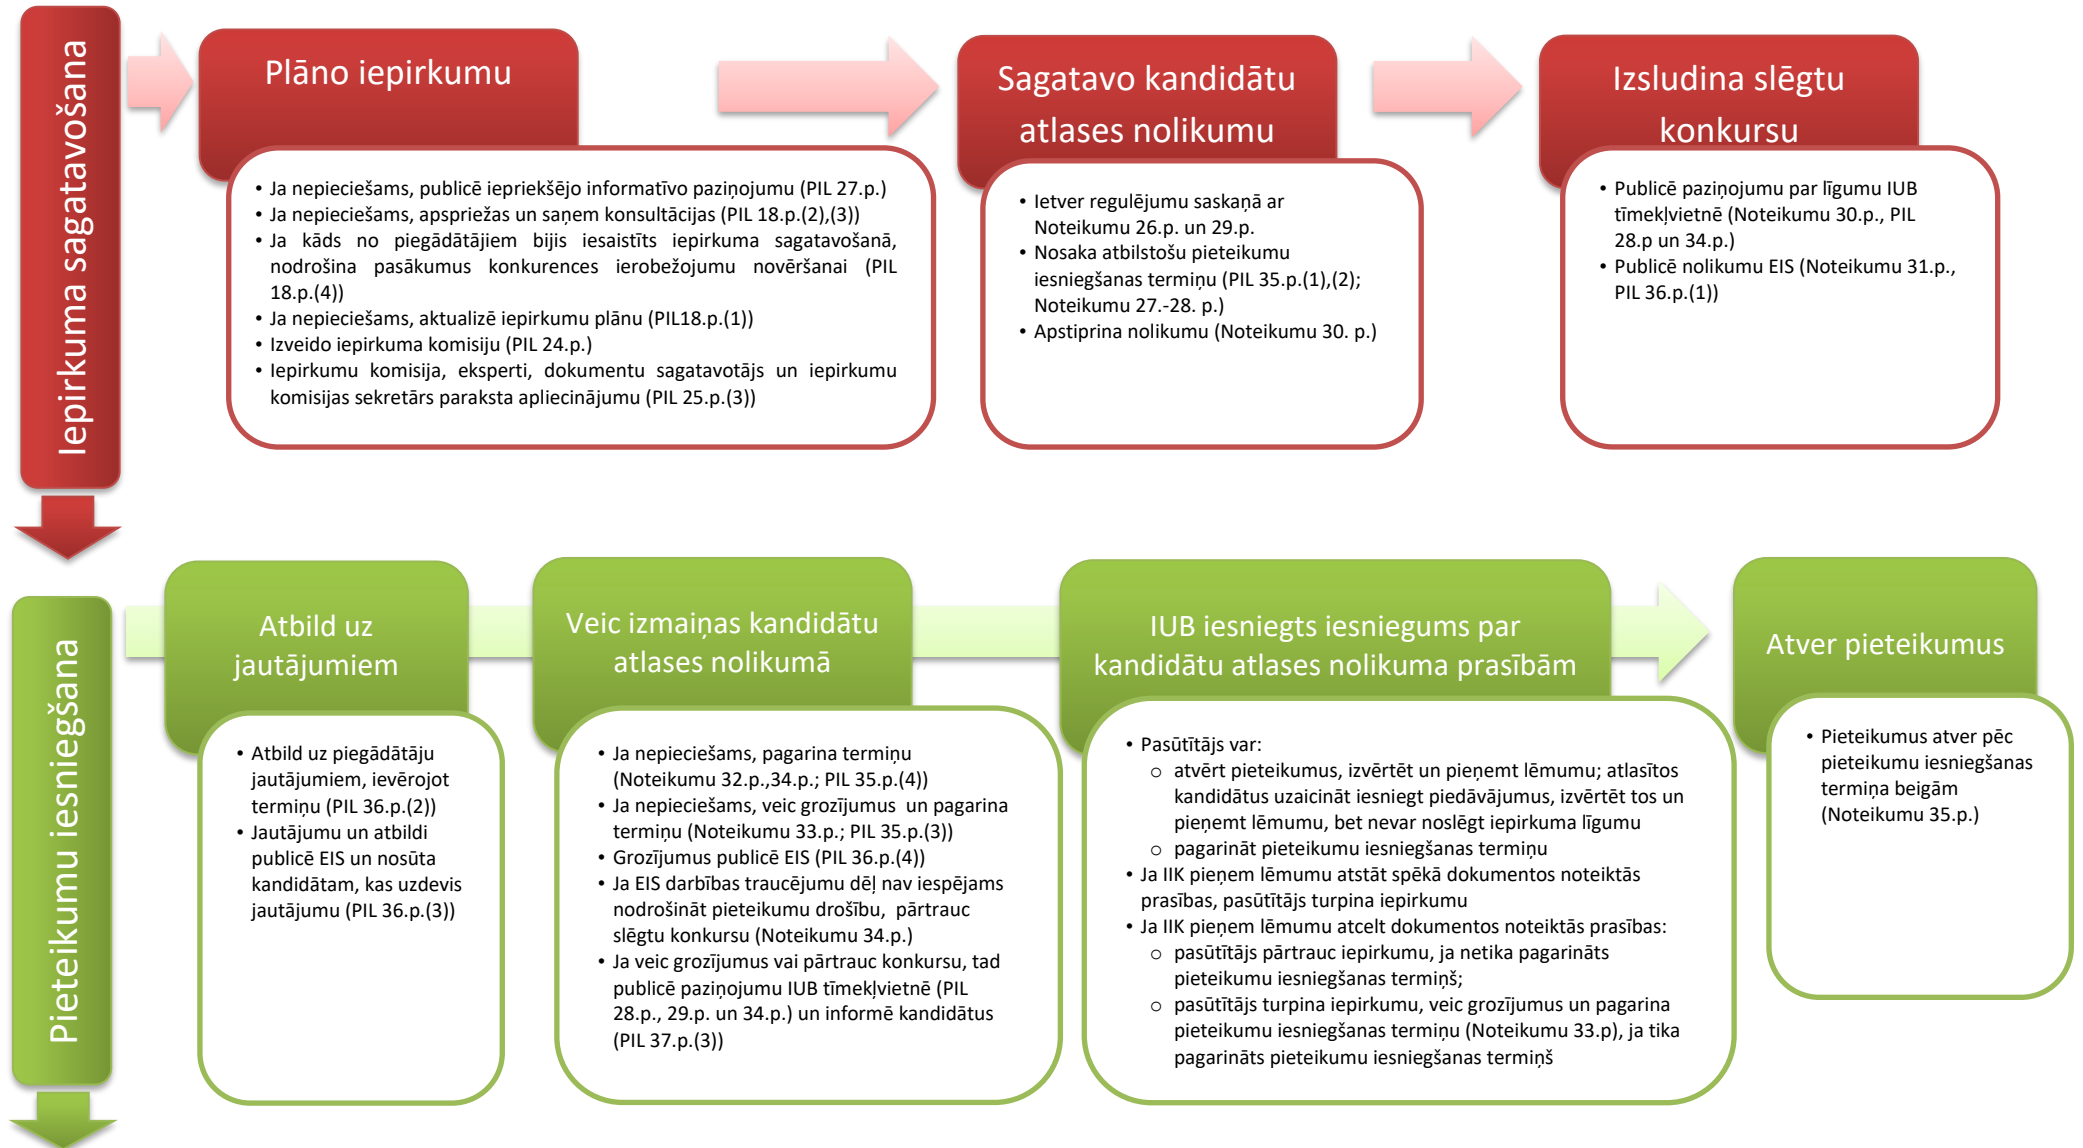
Iepirkuma sagatavošana

Plāno iepirkumu

- Ja nepieciešams, publicē iepriekšējo informatīvo paziņojumu (PIL 27.p.)
- Ja nepieciešams, apspriežas un saņem konsultācijas (PIL 18.p.(2),(3))
- Ja kāds no piegādātājiem bijis iesaistīts iepirkuma sagatavošanā, nodrošina pasākumus konkurences ierobežojumu novēršanai (PIL 18.p.(4))
- Ja nepieciešams, aktualizē iepirkumu plānu (PIL18.p.(1))
- Izveido iepirkuma komisiju (PIL 24.p.)
- Iepirkumu komisija, eksperti, dokumentu sagatavotājs un iepirkumu komisijas sekretārs paraksta apliecinājumu (PIL 25.p.(3))

Sagatavo kandidātu atlases nolikumu

- Ietver regulējumu saskaņā ar Noteikumu 26.p. un 29.p.
- Nosaka atbilstošu pieteikumu iesniegšanas termiņu (PIL 35.p.(1),(2); Noteikumu 27.-28. p.)
- Apstiprina nolikumu (Noteikumu 30. p.)

Izsludina slēgtu konkursu

- Publicē paziņojumu par līgumu IUB tīmekļvietnē (Noteikumu 30.p., PIL 28.p un 34.p.)
- Publicē nolikumu EIS (Noteikumu 31.p., PIL 36.p.(1))

Pieteikumu iesniegšana

Atbild uz jautājumiem

- Atbild uz piegādātāju jautājumiem, ievērojot termiņu (PIL 36.p.(2))
- Jautājumu un atbildi publicē EIS un nosūta kandidātam, kas uzdevis jautājumu (PIL 36.p.(3))

Veic izmaiņas kandidātu atlases nolikumā

- Ja nepieciešams, pagarina termiņu (Noteikumu 32.p.,34.p.; PIL 35.p.(4))
- Ja nepieciešams, veic grozījumus un pagarina termiņu (Noteikumu 33.p.; PIL 35.p.(3))
- Grozījumus publicē EIS (PIL 36.p.(4))
- Ja EIS darbības traucējumu dēļ nav iespējams nodrošināt pieteikumu drošību, pārtrauc slēgtu konkursu (Noteikumu 34.p.)
- Ja veic grozījumus vai pārtrauc konkursu, tad publicē paziņojumu IUB tīmekļvietnē (PIL 28.p., 29.p. un 34.p.) un informē kandidātus (PIL 37.p.(3))

IUB iesniegts iesniegums par kandidātu atlases nolikuma prasībām

- Pasūtītājs var:
  - atvērt pieteikumus, izvērtēt un pieņemt lēmumu; atlasītos kandidātus uzaicināt iesniegt piedāvājumus, izvērtēt tos un pieņemt lēmumu, bet nevar noslēgt iepirkuma līgumu
  - pagarināt pieteikumu iesniegšanas termiņu
- Ja IIK pieņem lēmumu atstāt spēkā dokumentos noteiktās prasības, pasūtītājs turpina iepirkumu
- Ja IIK pieņem lēmumu atcelt dokumentos noteiktās prasības:
  - pasūtītājs pārtrauc iepirkumu, ja netika pagarināts pieteikumu iesniegšanas termiņš;
  - pasūtītājs turpina iepirkumu, veic grozījumus un pagarina pieteikumu iesniegšanas termiņu (Noteikumu 33.p), ja tika pagarināts pieteikumu iesniegšanas termiņš

Atver pieteikumus

- Pieteikumus atver pēc pieteikumu iesniegšanas termiņa beigām (Noteikumu 35.p.)